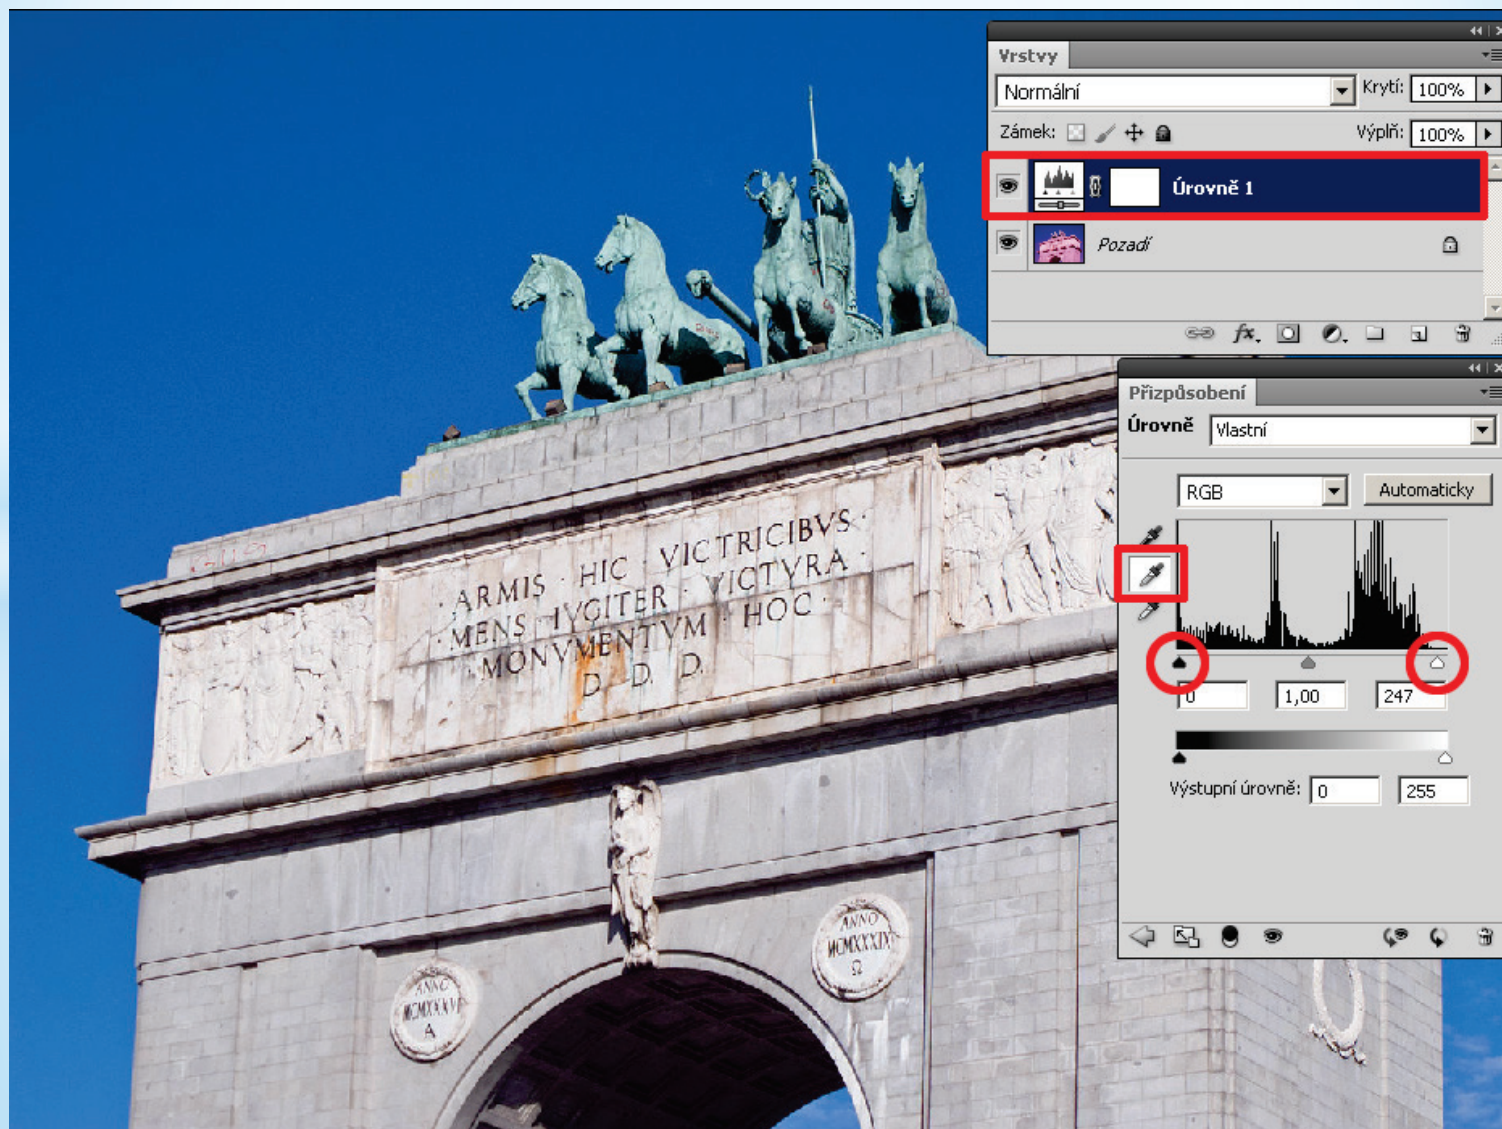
Vrstvy
Normální
Krytí: 100%
Zámek:
Výplň: 100%
Úrovně 1
Pozadí

Přizpůsobení
Úrovně Vlastní
RGB
Automaticky
0
1,00
247
Výstupní úrovně: 0 255

· ARMIS · HIC · VICTRICIBVS ·
· MENS · IVGITER · VICTVRA ·
· MONVMENTVM · HOC ·
D · D · D ·

ANNO MCMXXXVI A
ANNO MCMXXXIX Ω